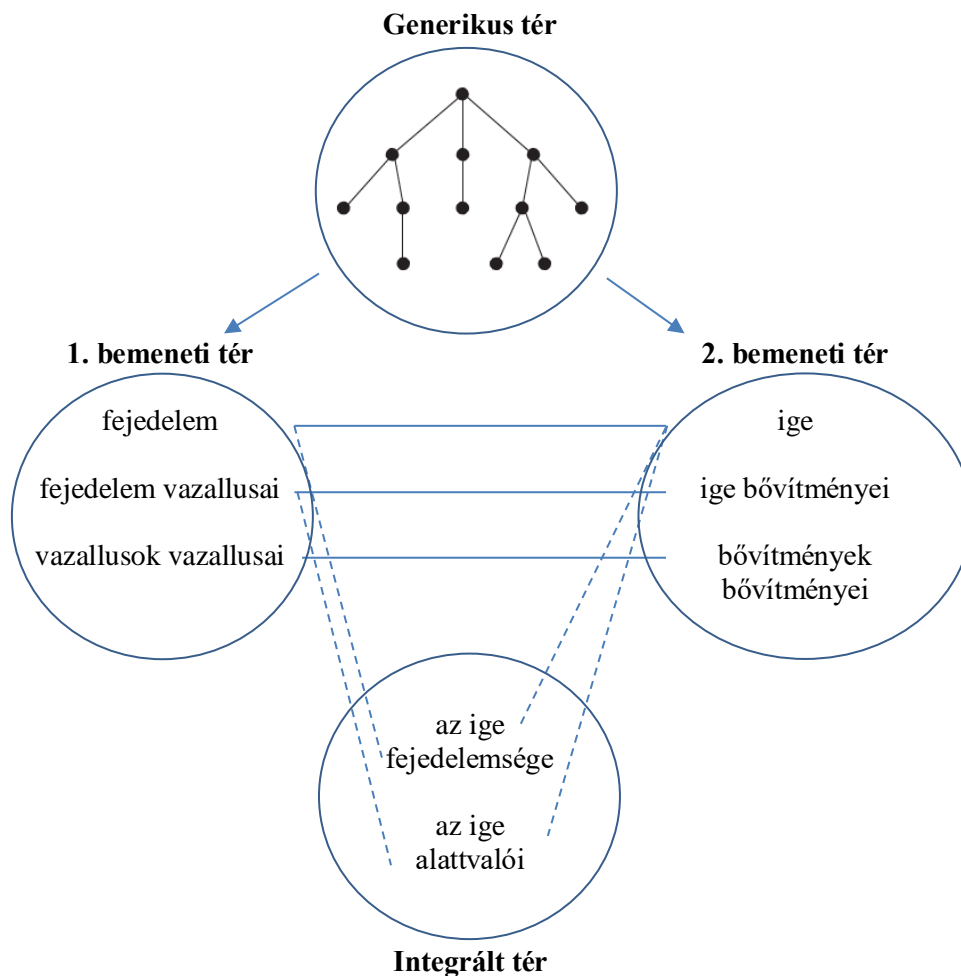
Generikus tér

1. bemeneti tér

fejedelem

fejedelem vazallusai

vazallusok vazallusai

2. bemeneti tér

ige

ige bővítményei

bővítmények bővítményei

az ige fejedelemsége

az ige alattvalói

Integrált tér